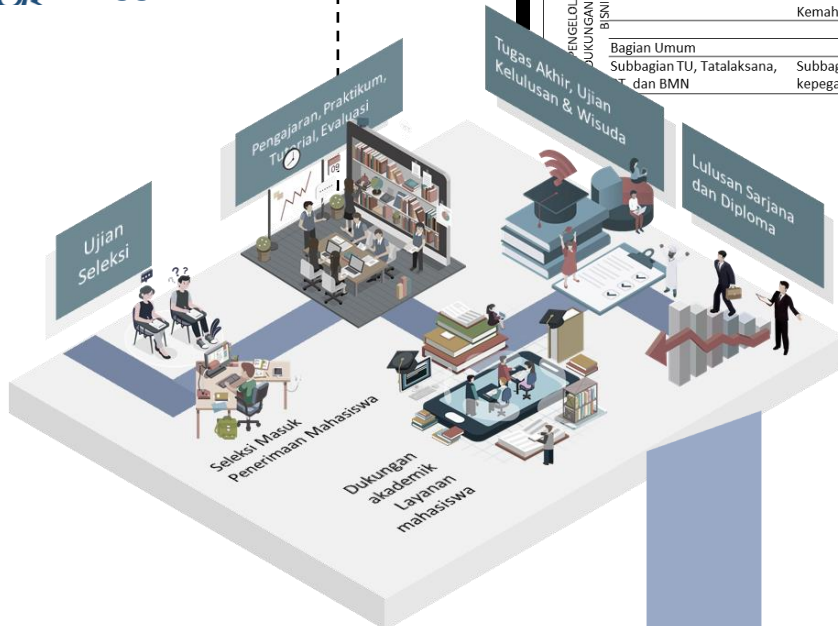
PENGELOL
DUKUNGAN
BISNI

Kemah

Bagian Umum

Subbagian TU, Tatalaksana, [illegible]T dan BMN

Subbag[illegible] kepega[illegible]

Tugas Akhir, Ujian Kelulusan & Wisuda

Pengajaran, Praktikum, Tutorial, Evaluasi

Ujian Seleksi

Lulusan Sarjana dan Diploma

Seleksi Masuk Penerimaan Mahasiswa

Dukungan akademik Layanan mahasiswa